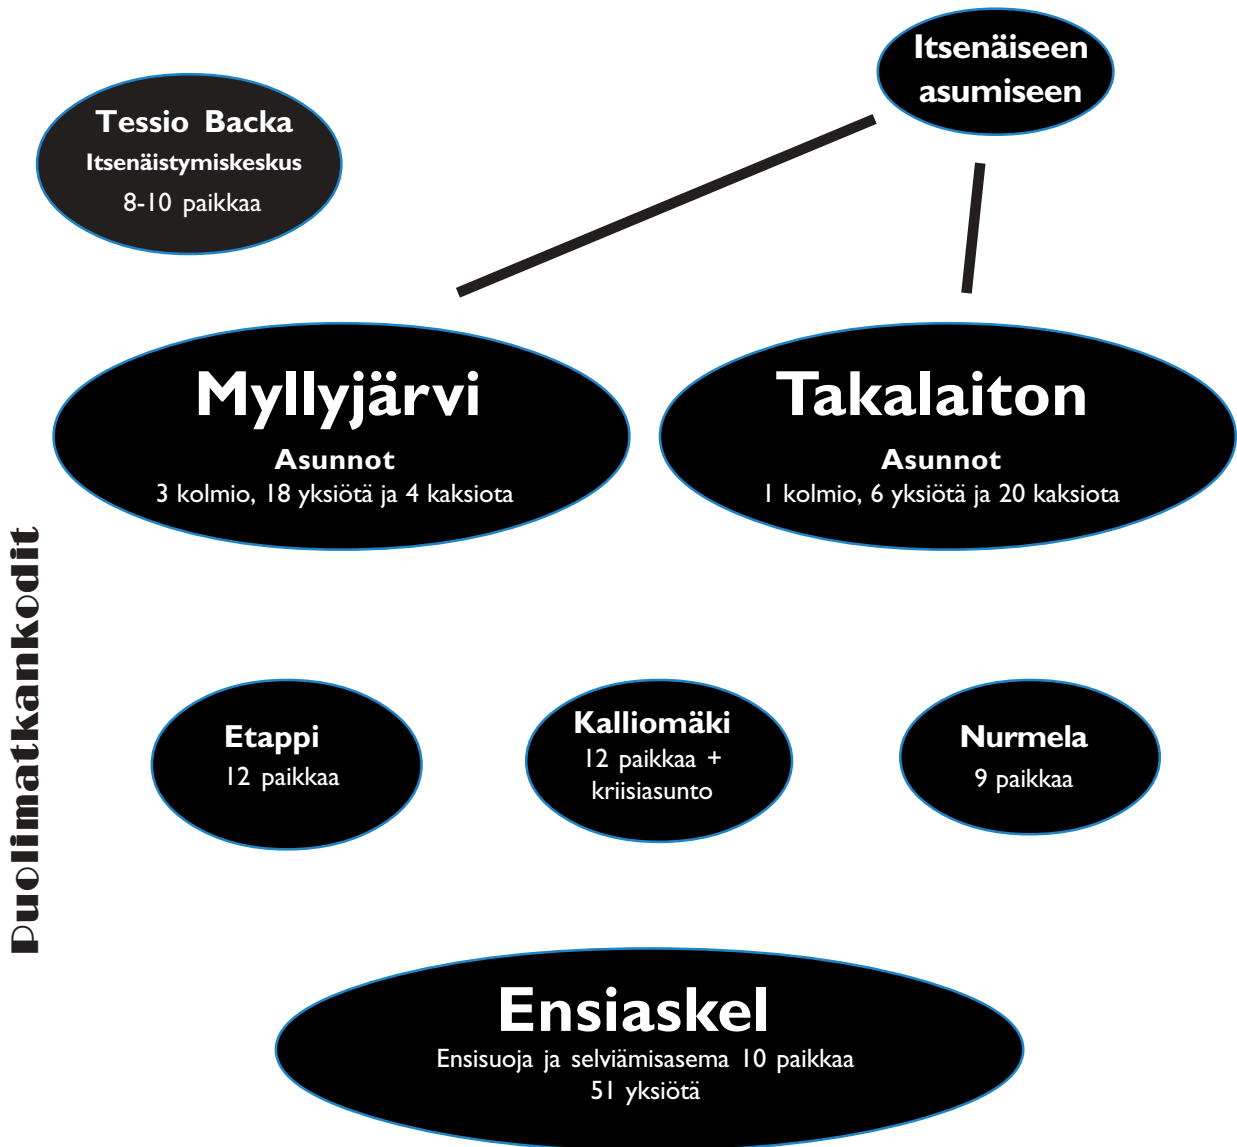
Itsenäiseen asumiseen

Tessio Backa
Itsenäistymiskeskus
8-10 paikkaa

Myllyjärvi
Asunnot
3 kolmio, 18 yksiötä ja 4 kaksiota

Takalaiton
Asunnot
1 kolmio, 6 yksiötä ja 20 kaksiota

Puolimatkankodit

Etappi
12 paikkaa

Kalliomäki
12 paikkaa + kriisiasunto

Nurmela
9 paikkaa

Ensiaskel
Ensisuoja ja selviämisasema 10 paikkaa
51 yksiötä